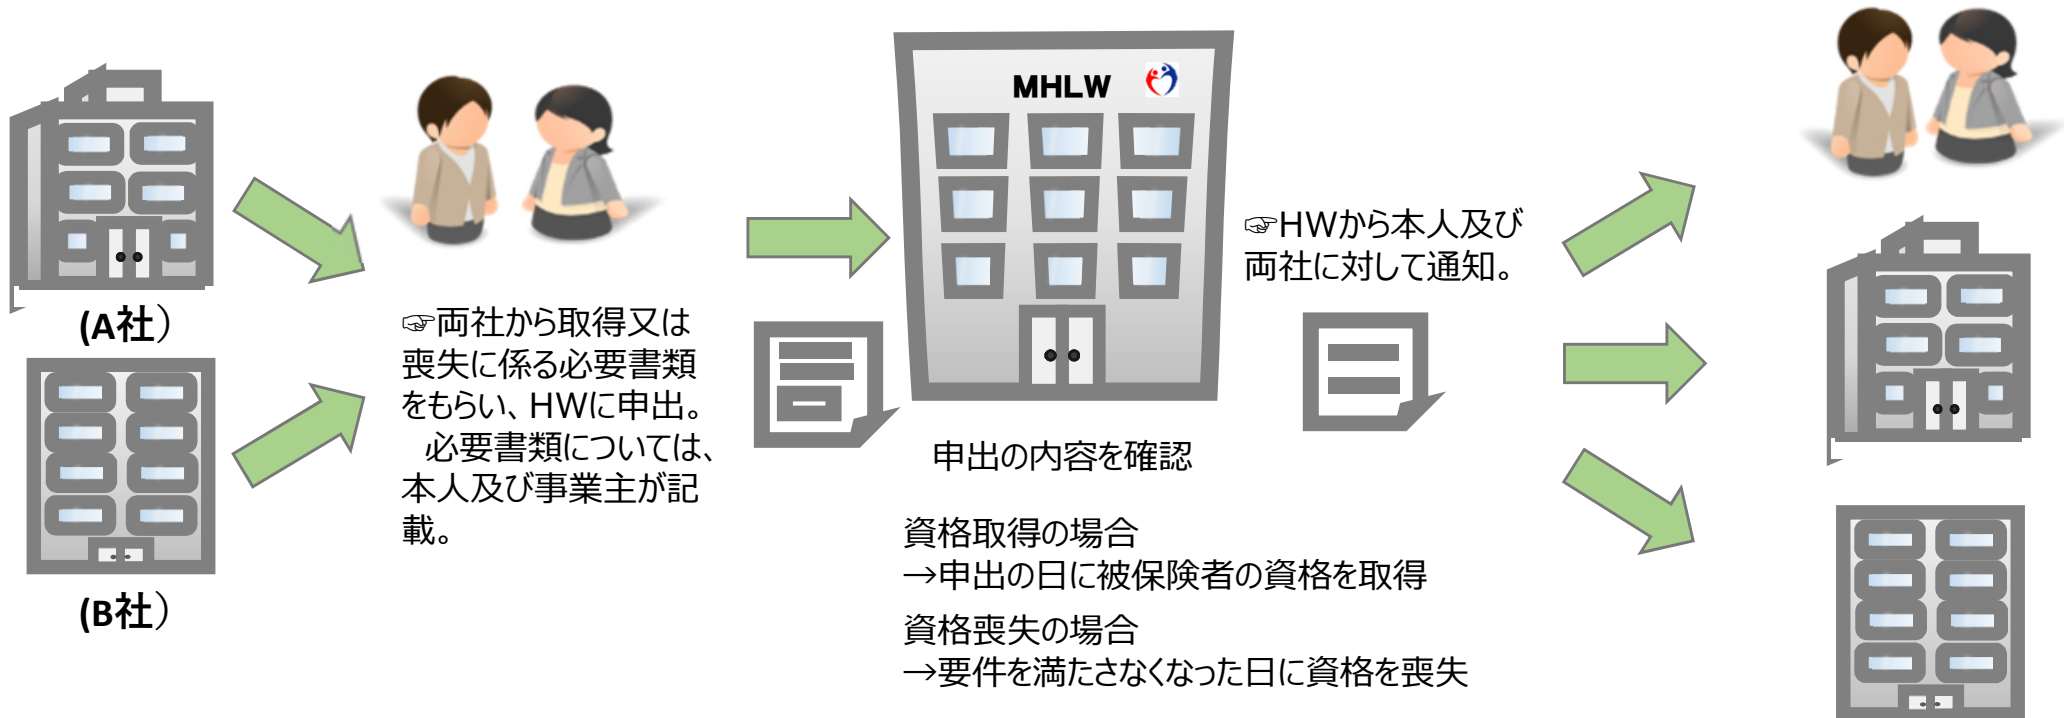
(A社)

(B社)

☞両社から取得又は喪失に係る必要書類をもらい、HWに申出。
　必要書類については、本人及び事業主が記載。

MHLW

申出の内容を確認

資格取得の場合
→申出の日に被保険者の資格を取得

資格喪失の場合
→要件を満たさなくなった日に資格を喪失

☞HWから本人及び両社に対して通知。